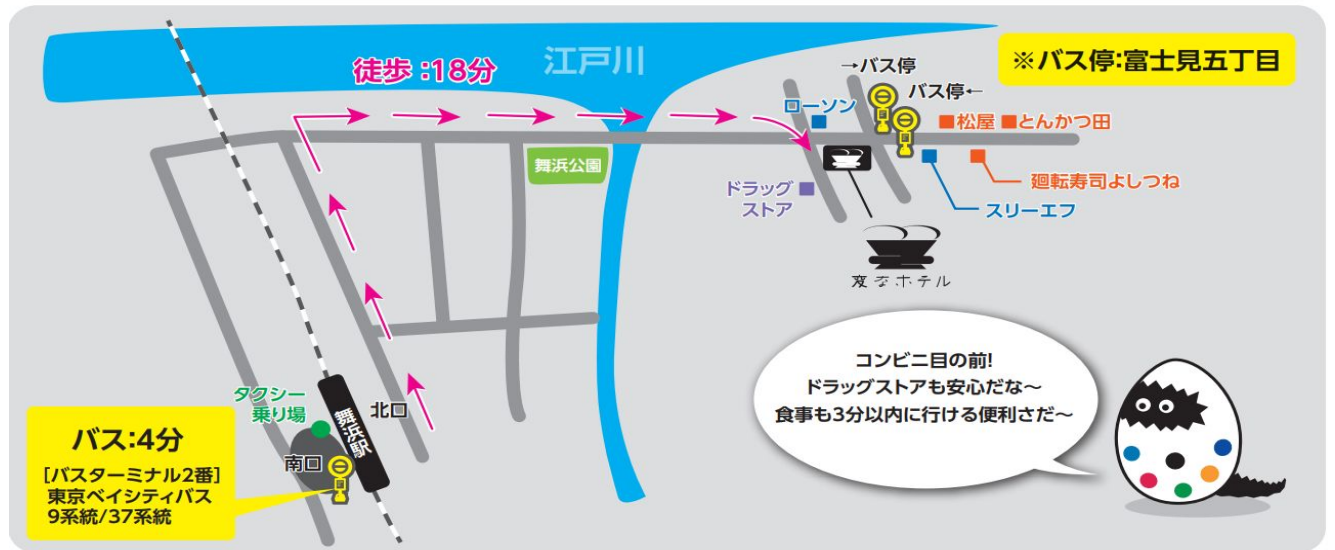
徒歩 :18分

江戸川

※バス停:富士見五丁目

→バス停

バス停←

ローソン

■松屋 ■とんかつ田

舞浜公園

ドラッグストア

廻転寿司よしつね

スリーエフ

変なホテル

コンビニ目の前!
ドラッグストアも安心だな～
食事も3分以内に行ける便利さだ～

タクシー乗り場

舞浜駅

北口

南口

バス:4分

[バスターミナル2番]
東京ベイシティバス
9系統/37系統